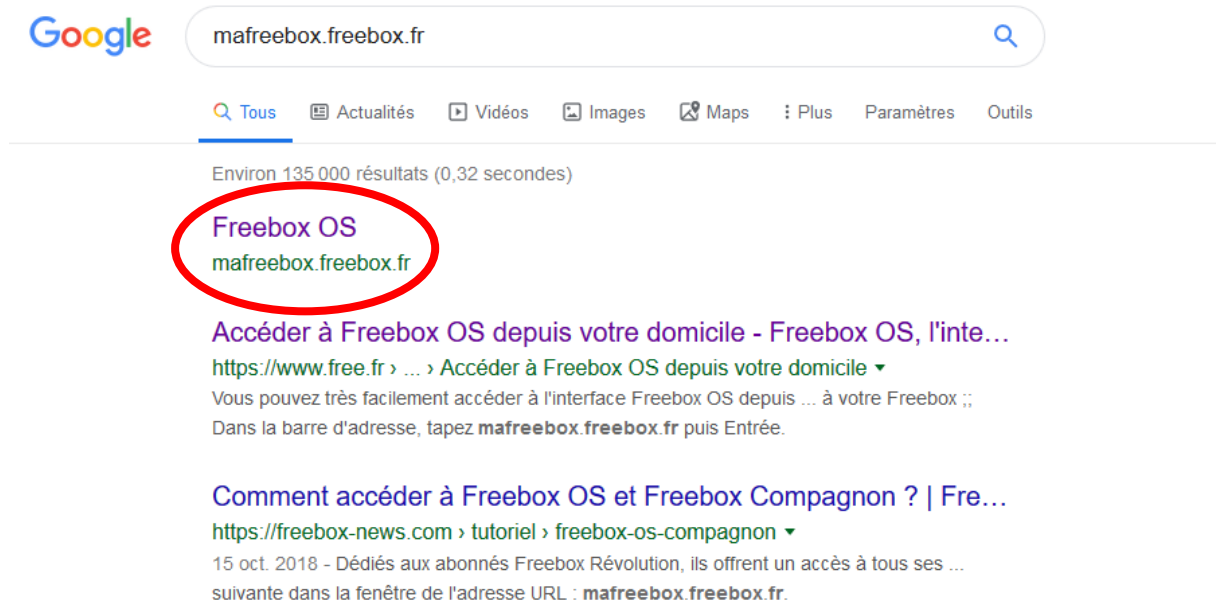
Google

mafreebox.freebox.fr

Tous Actualités Vidéos Images Maps ⋮ Plus Paramètres Outils

Environ 135 000 résultats (0,32 secondes)

Freebox OS
mafreebox.freebox.fr

Accéder à Freebox OS depuis votre domicile - Freebox OS, l'inte…
https://www.free.fr › ... › Accéder à Freebox OS depuis votre domicile ▾
Vous pouvez très facilement accéder à l'interface Freebox OS depuis ... à votre Freebox ;; Dans la barre d'adresse, tapez **mafreebox.freebox.fr** puis Entrée.

Comment accéder à Freebox OS et Freebox Compagnon ? | Fre…
https://freebox-news.com › tutoriel › freebox-os-compagnon ▾
15 oct. 2018 - Dédiés aux abonnés Freebox Révolution, ils offrent un accès à tous ses ... suivante dans la fenêtre de l'adresse URL : **mafreebox.freebox.fr**.